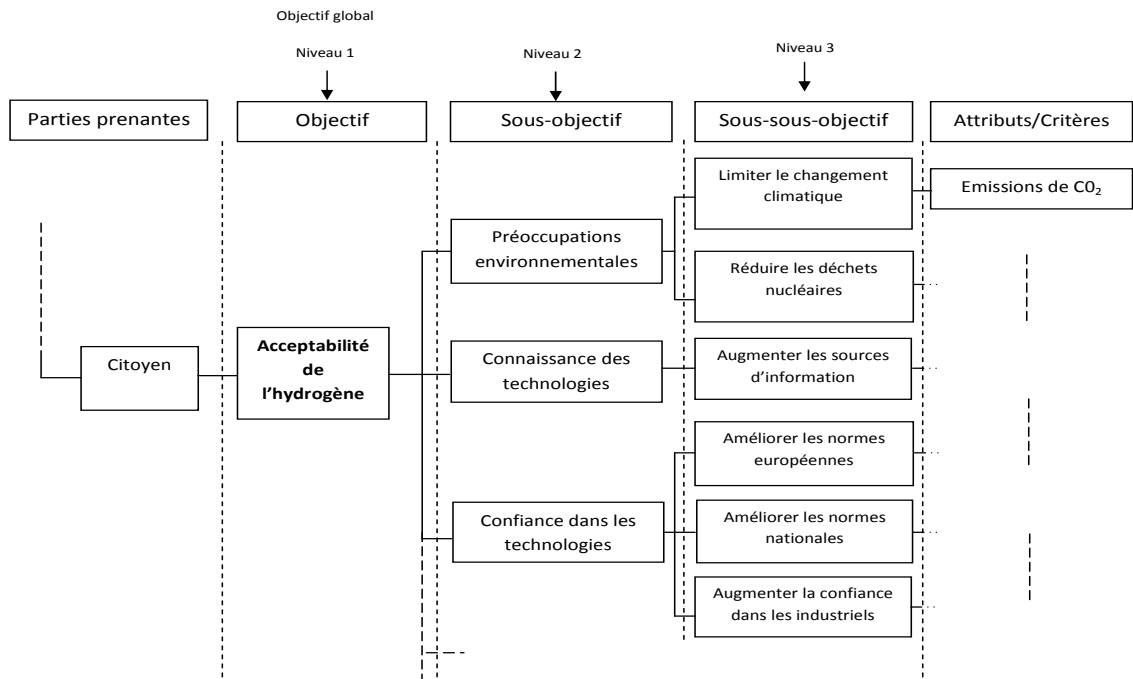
Objectif global

Niveau 1

Niveau 2

Niveau 3

Parties prenantes

Objectif

Sous-objectif

Sous-sous-objectif

Attributs/Critères

Limiter le changement climatique

Emissions de $C0_2$

Préoccupations environnementales

Réduire les déchets nucléaires

Citoyen

Acceptabilité de l'hydrogène

Connaissance des technologies

Augmenter les sources d'information

Améliorer les normes européennes

Confiance dans les technologies

Améliorer les normes nationales

Augmenter la confiance dans les industriels